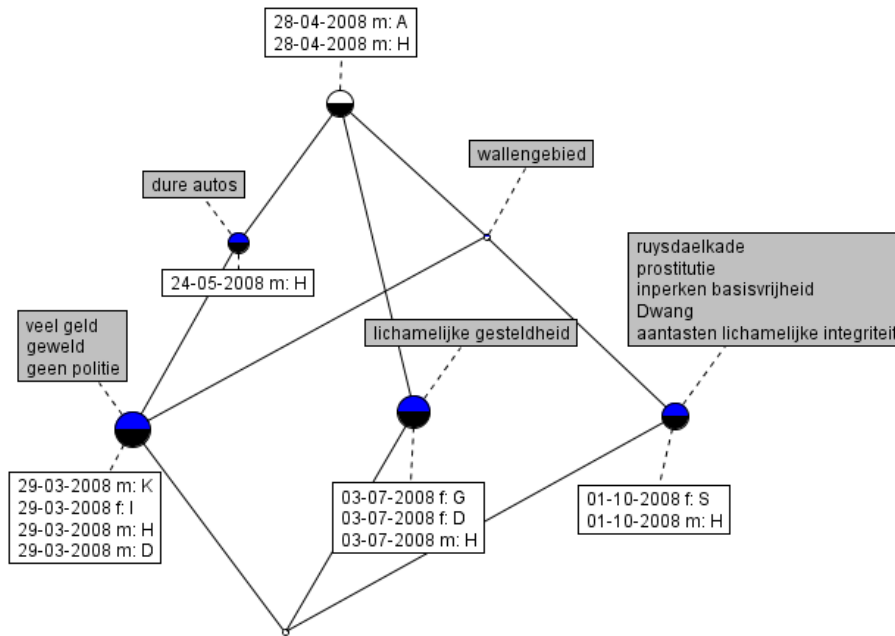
28-04-2008 m: A
28-04-2008 m: H

dure autos

wallengebied

24-05-2008 m: H

ruysdaelkade
prostitutie
inperken basisvrijheid
Dwang
aantasten lichamelijke integriteit

veel geld
geweld
geen politie

lichamelijke gesteldheid

29-03-2008 m: K
29-03-2008 f: I
29-03-2008 m: H
29-03-2008 m: D

03-07-2008 f: G
03-07-2008 f: D
03-07-2008 m: H

01-10-2008 f: S
01-10-2008 m: H